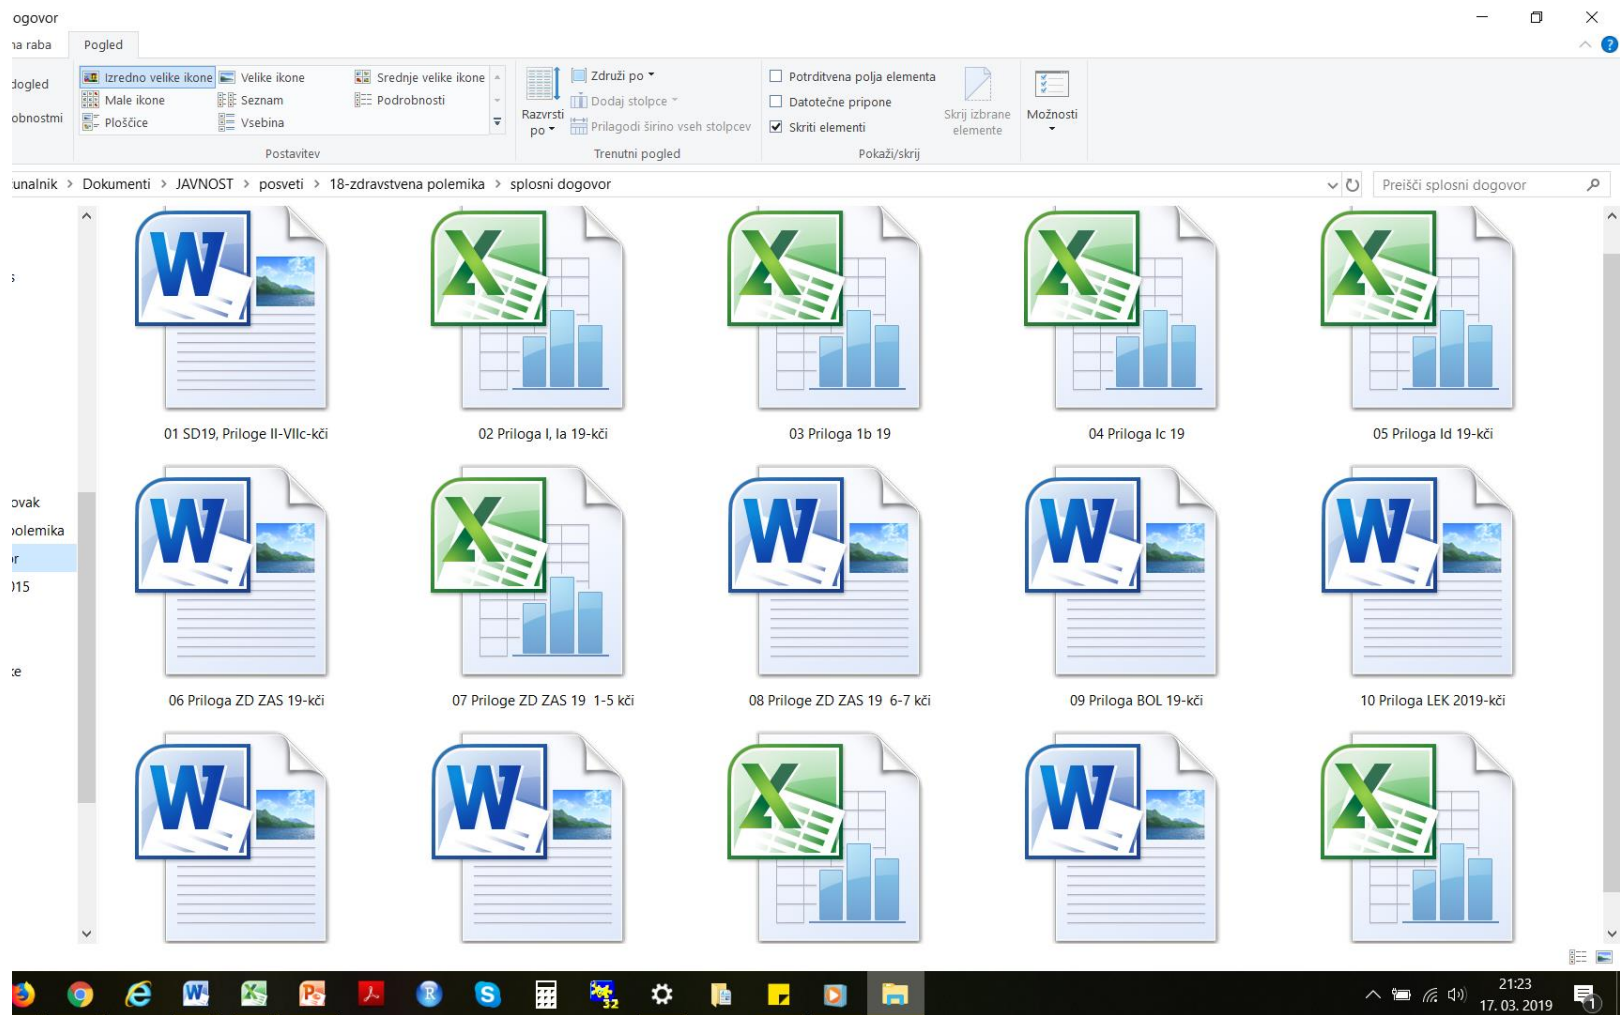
ogovor

a raba Pogled

dogled
obnostmi

Izredno velike ikone Velike ikone Srednje velike ikone
Male ikone Seznam Podrobnosti
Ploščice Vsebina

Postavitev

Razvrsti po

Združi po
Dodaj stolpce
Prilagodi širino vseh stolpcev

Trenutni pogled

Potrditvena polja elementa
Datotečne pripone
Skriti elementi

Skrij izbrane elemente

Pokaži/skrij

Možnosti

unalnik > Dokumenti > JAVNOST > posveti > 18-zdravstvena polemika > splosni dogovor

Preišči splosni dogovor

s

ovak
olemika
r
)15

e

01 SD19, Priloge II-VIIc-kči

02 Priloga I, Ia 19-kči

03 Priloga 1b 19

04 Priloga Ic 19

05 Priloga Id 19-kči

06 Priloga ZD ZAS 19-kči

07 Priloge ZD ZAS 19 1-5 kči

08 Priloge ZD ZAS 19 6-7 kči

09 Priloga BOL 19-kči

10 Priloga LEK 2019-kči

21:23
17. 03. 2019